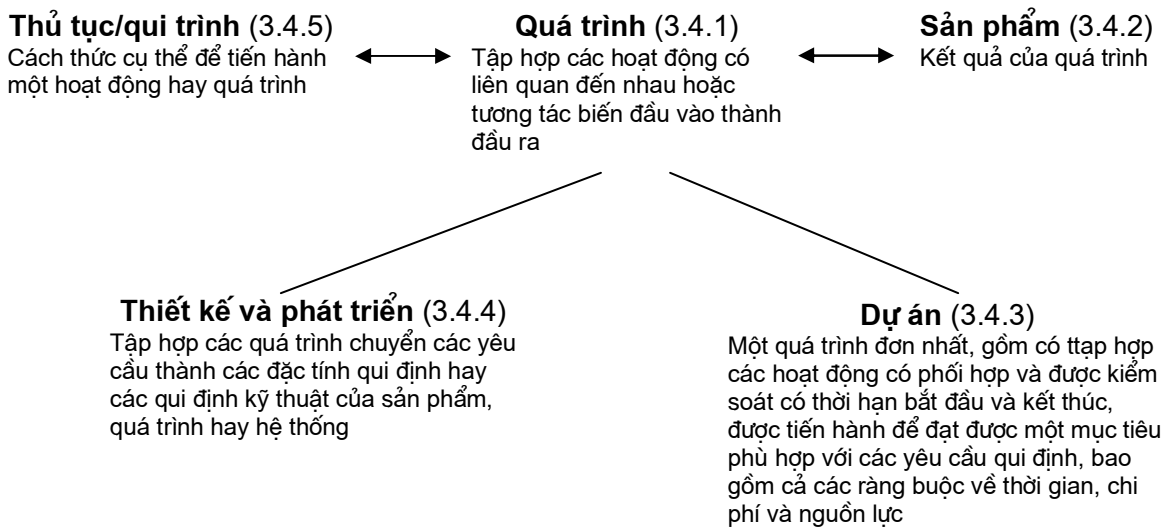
**Thủ tục/qui trình** (3.4.5)
Cách thức cụ thể để tiến hành một hoạt động hay quá trình

**Quá trình** (3.4.1)
Tập hợp các hoạt động có liên quan đến nhau hoặc tương tác biến đầu vào thành đầu ra

**Sản phẩm** (3.4.2)
Kết quả của quá trình

**Thiết kế và phát triển** (3.4.4)
Tập hợp các quá trình chuyển các yêu cầu thành các đặc tính qui định hay các qui định kỹ thuật của sản phẩm, quá trình hay hệ thống

**Dự án** (3.4.3)
Một quá trình đơn nhất, gồm có ttạp hợp các hoạt động có phối hợp và được kiểm soát có thời hạn bắt đầu và kết thúc, được tiến hành để đạt được một mục tiêu phù hợp với các yêu cầu qui định, bao gồm cả các ràng buộc về thời gian, chi phí và nguồn lực